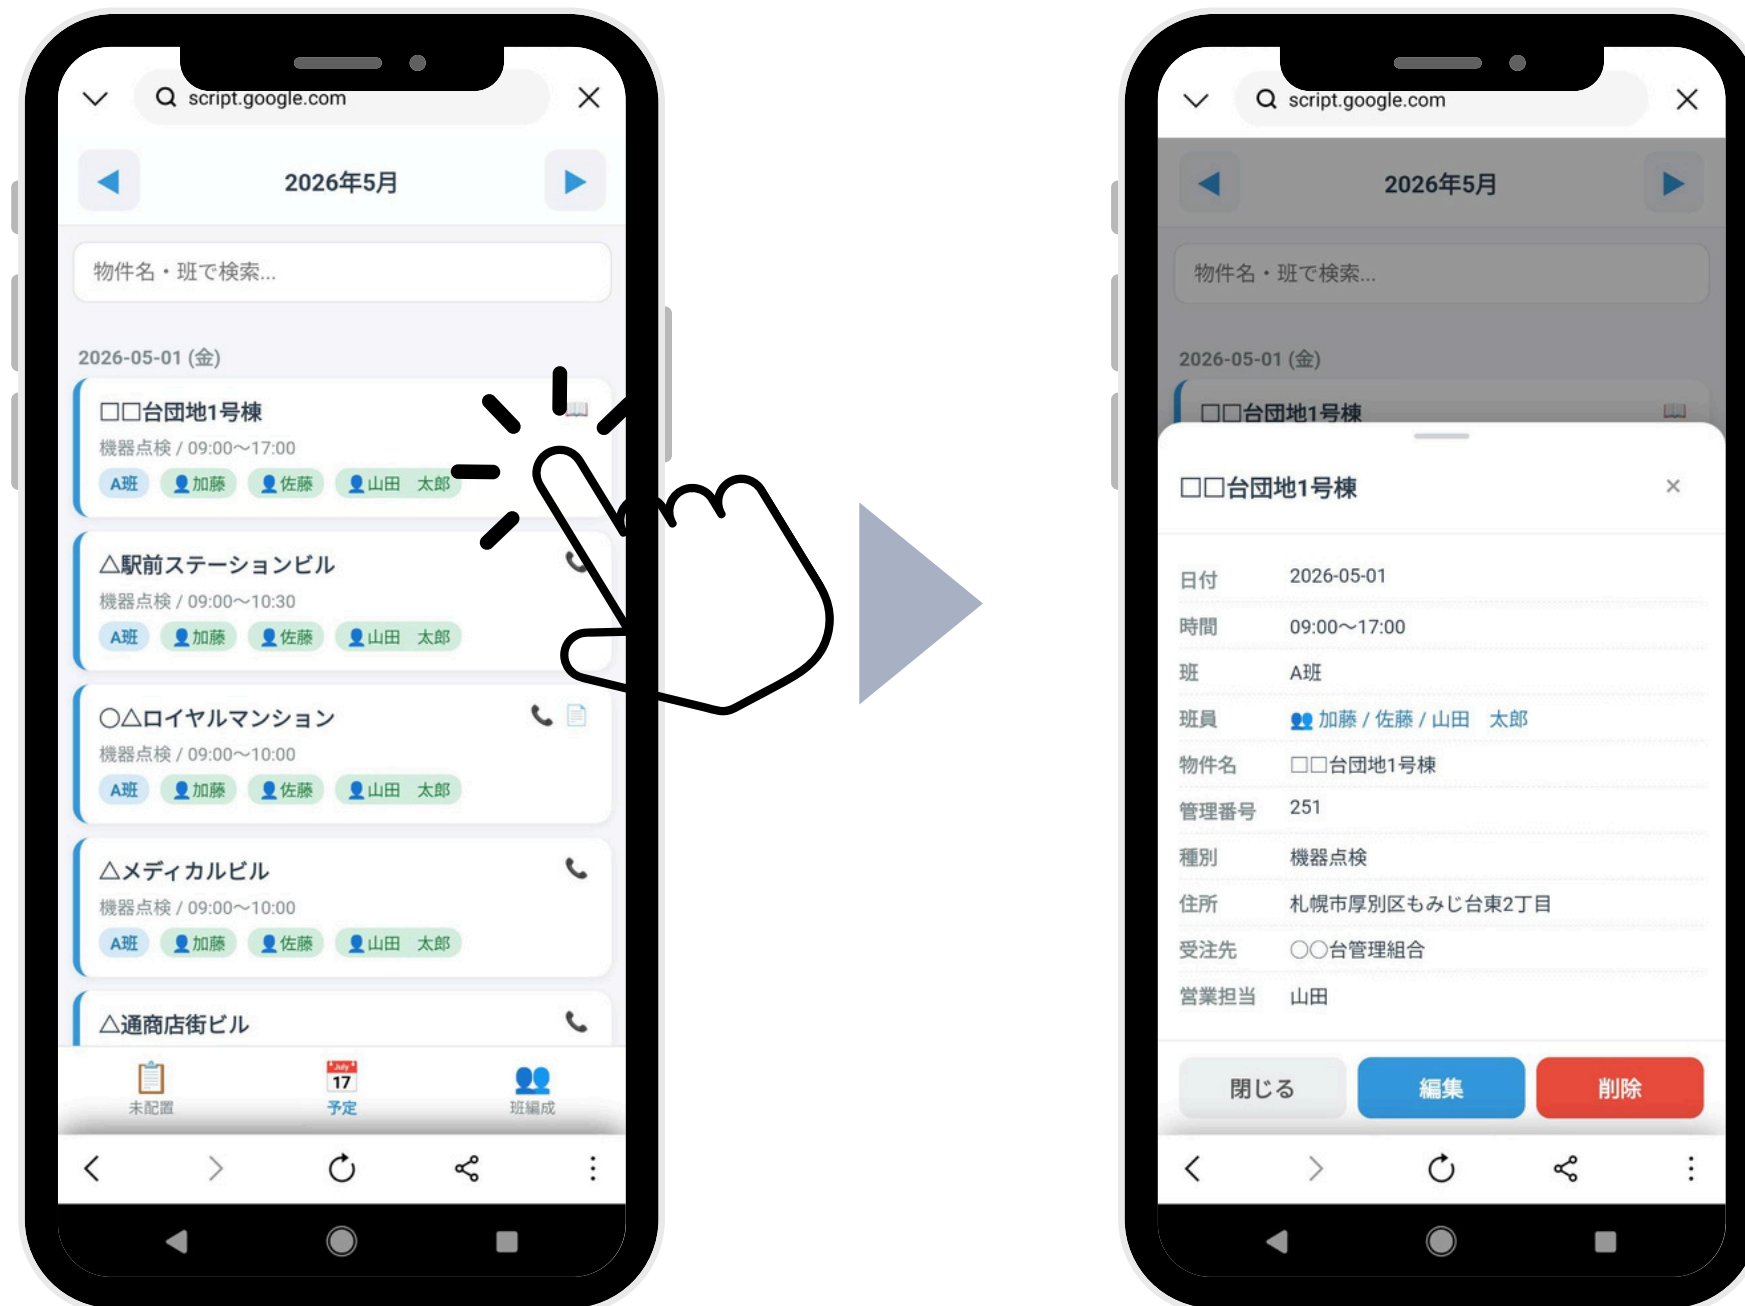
script.google.com

2026年5月

物件名・班で検索...

2026-05-01 (金)

□□台団地1号棟
機器点検 / 09:00〜17:00
A班 加藤 佐藤 山田 太郎

△駅前ステーションビル
機器点検 / 09:00〜10:30
A班 加藤 佐藤 山田 太郎

○△ロイヤルマンション
機器点検 / 09:00〜10:00
A班 加藤 佐藤 山田 太郎

△メディカルビル
機器点検 / 09:00〜10:00
A班 加藤 佐藤 山田 太郎

△通商店街ビル

未配置 17 予定 班編成

script.google.com

2026年5月

物件名・班で検索...

2026-05-01 (金)

□□台団地1号棟

□□台団地1号棟 ×

| | |
|---|---|
| 日付 | 2026-05-01 |
| 時間 | 09:00〜17:00 |
| 班 | A班 |
| 班員 | 加藤 / 佐藤 / 山田　太郎 |
| 物件名 | □□台団地1号棟 |
| 管理番号 | 251 |
| 種別 | 機器点検 |
| 住所 | 札幌市厚別区もみじ台東2丁目 |
| 受注先 | ○○台管理組合 |
| 営業担当 | 山田 |

閉じる 編集 削除